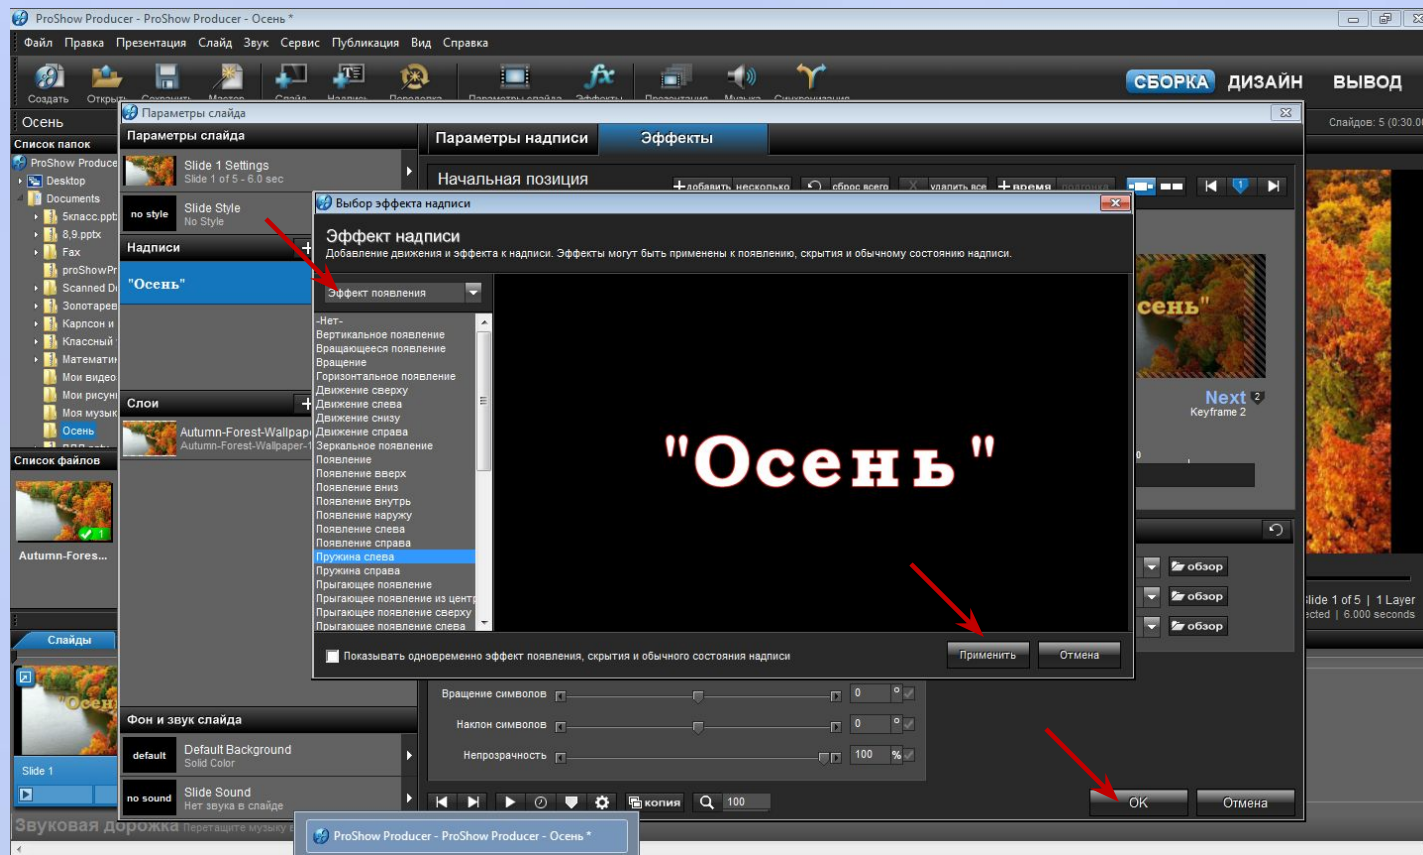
ProShow Producer - ProShow Producer - Осень *

Файл Правка Презентация Слайд Звук Сервис Публикация Вид Справка

Создать Откры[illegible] Сохранить Мастер Слайд Надпись Переходы Параметры слайда Эффекты Презентация Музыка Синхронизация

СБОРКА ДИЗАЙН ВЫВОД

Осень

Список папок

ProShow Produce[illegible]
Desktop
Documents
5класс.pptx
8,9.pptx
Fax
proShowPr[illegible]
Scanned Do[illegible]
Зонтареев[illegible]
Карпсон и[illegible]
Классный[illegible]
Математи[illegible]
Мои видео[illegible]
Мои рисун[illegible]
Моя музык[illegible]
Осень

Список файлов

Autumn-Fores...

Слайды

Slide 1

Звуковая дорожка Перетащите музыку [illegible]

Параметры слайда

Параметры слайда

Slide 1 Settings
Slide 1 of 5 - 6.0 sec

no style
Slide Style
No Style

Надписи

"Осень"

Слои

Autumn-Forest-Wallpap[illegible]
Autumn-Forest-Wallpaper-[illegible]

Фон и звук слайда

default
Default Background
Solid Color

no sound
Slide Sound
Нет звука в слайде

Параметры надписи Эффекты

Начальная позиция

добавить несколько сброс всего удалить все время

Слайдов: 5 (0:30.0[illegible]

Выбор эффекта надписи

Эффект надписи
Добавление движения и эффекта к надписи. Эффекты могут быть применены к появлению, скрытия и обычному состоянию надписи.

Эффект появления

-Нет-
Вертикальное появление
Вращающееся появление
Вращение
Горизонтальное появление
Движение сверху
Движение слева
Движение снизу
Движение справа
Зеркальное появление
Появление
Появление вверх
Появление вниз
Появление внутрь
Появление наружу
Появление слева
Появление справа
Пружина слева
Пружина справа
Прыгающее появление
Прыгающее появление из центр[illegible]
Прыгающее появление сверху
Прыгающее появление слева

"Осень"

Показывать одновременно эффект появления, скрытия и обычного состояния надписи

Применить Отмена

"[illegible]сень"

Next 2
Keyframe 2

обзор
обзор
обзор

Slide 1 of 5 | 1 Layer
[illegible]ected | 6.000 seconds

Вращение символов 0
Наклон символов 0
Непрозрачность 100 %

копия 100

OK Отмена

ProShow Producer - ProShow Producer - Осень *